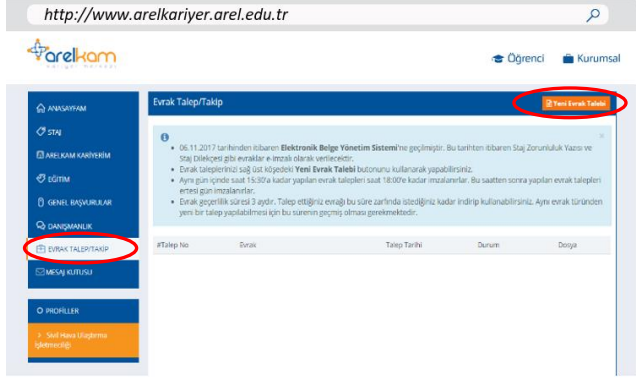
http://www.arelkariyer.arel.edu.tr

arelkam kariyer merkezi

Öğrenci Kurumsal

ANASAYFA
STAJ
ARELKAM KARİYERİM
EĞİTİM
GENEL BAŞVURULAR
DANIŞMANLIK
EVRAK TALEP/TAKİP
MESAJ KUTUSU

PROFİLLER
Sivil Hava Ulaştırma İşletmeciliği

Evrak Talep/Takip

Yeni Evrak Talebi

• 06.11.2017 tarihinden itibaren Elektronik Belge Yönetim Sistemi'ne geçilmiştir. Bu tarihten itibaren Staj Zorunluluk Yazısı ve Staj Dilekçesi gibi evraklar e-imzalı olarak verilecektir.
• Evrak taleplerinizi sağ üst köşedeki Yeni Evrak Talebi butonunu kullanarak yapabilirsiniz.
• Aynı gün içinde saat 15:30'a kadar yapılan evrak talepleri saat 18:00'e kadar imzalanırlar. Bu saatten sonra yapılan evrak talepleri ertesi gün imzalanırlar.
• Evrak geçerlilik süresi 3 aydır. Talep ettiğiniz evrağı bu süre zarfında istediğiniz kadar indirip kullanabilirsiniz. Aynı evrak türünden yeni bir talep yapılabilmesi için bu sürenin geçmiş olması gerekmektedir.

| #Talep No | Evrak | Talep Tarihi | Durum | Dosya |
|---|---|---|---|---|